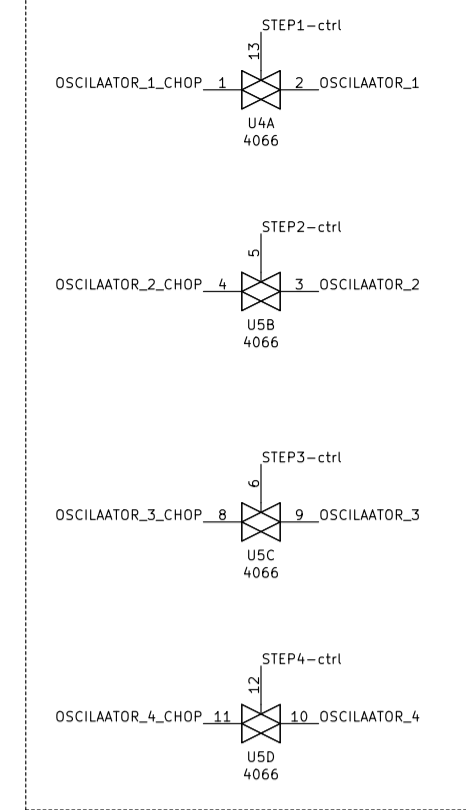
STEP1–ctrl
13
OSCILAATOR_1_CHOP 1
2 OSCILAATOR_1
U4A
4066

STEP2–ctrl
5
OSCILAATOR_2_CHOP 4
3 OSCILAATOR_2
U5B
4066

STEP3–ctrl
6
OSCILAATOR_3_CHOP 8
9 OSCILAATOR_3
U5C
4066

STEP4–ctrl
12
OSCILAATOR_4_CHOP 11
10 OSCILAATOR_4
U5D
4066